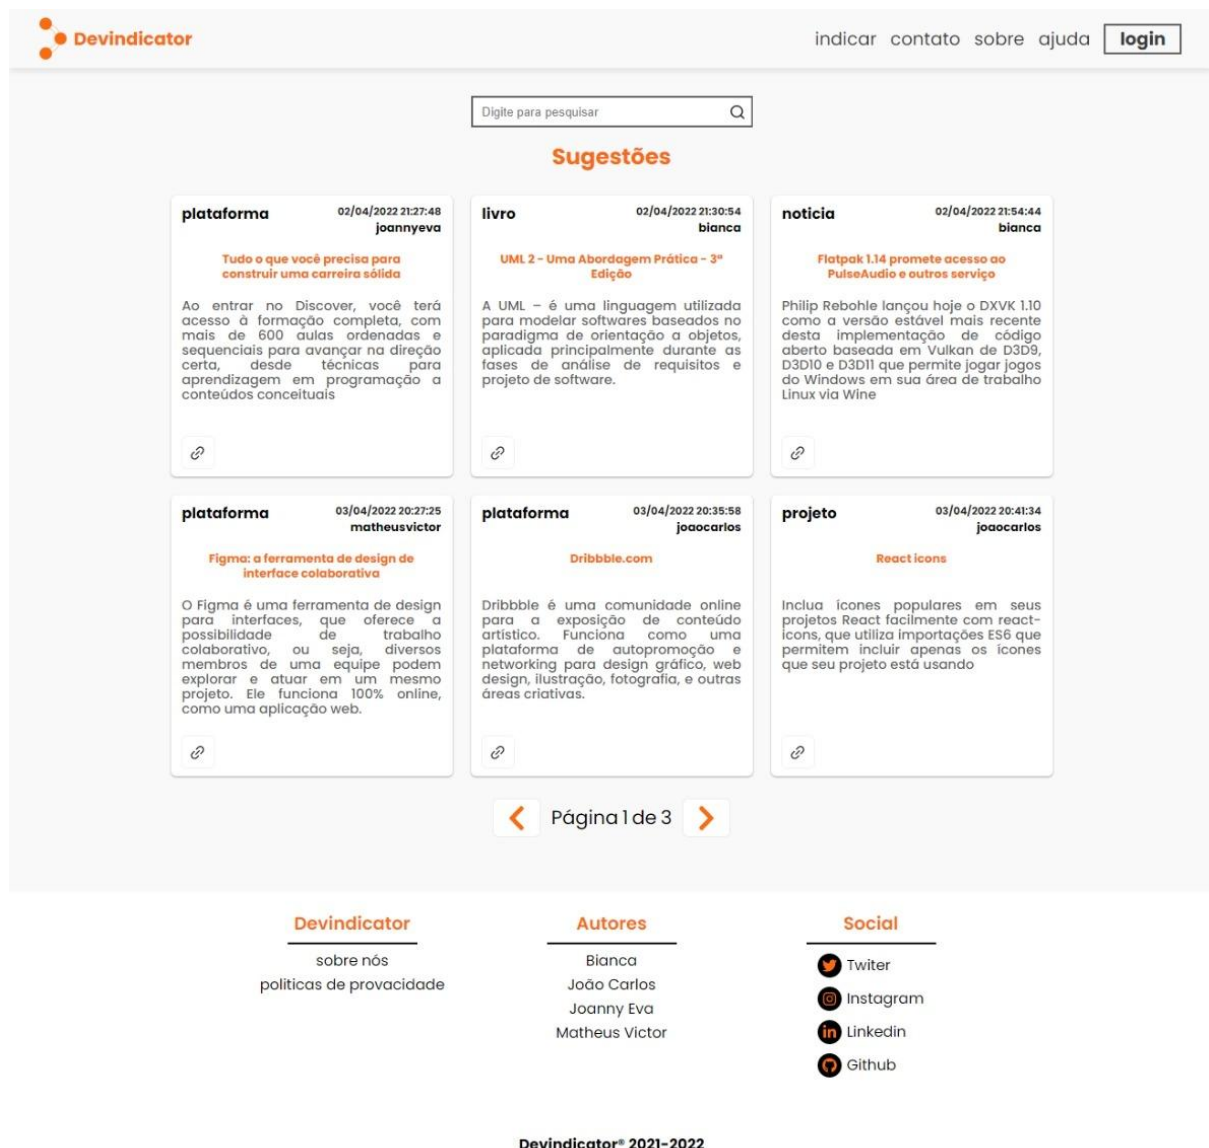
Devindicator

indicar contato sobre ajuda login

Digite para pesquisar

Sugestões

plataforma
02/04/2022 21:27:48
joannyeva

Tudo o que você precisa para construir uma carreira sólida

Ao entrar no Discover, você terá acesso à formação completa, com mais de 600 aulas ordenadas e sequenciais para avançar na direção certa, desde técnicas para aprendizagem em programação a conteúdos conceituais

livro
02/04/2022 21:30:54
bianca

UML 2 - Uma Abordagem Prática - 3ª Edição

A UML – é uma linguagem utilizada para modelar softwares baseados no paradigma de orientação a objetos, aplicada principalmente durante as fases de análise de requisitos e projeto de software.

noticia
02/04/2022 21:54:44
bianca

Flatpak 1.14 promete acesso ao PulseAudio e outros serviço

Philip Rebohle lançou hoje o DXVK 1.10 como a versão estável mais recente desta implementação de código aberto baseada em Vulkan de D3D9, D3D10 e D3D11 que permite jogar jogos do Windows em sua área de trabalho Linux via Wine

plataforma
03/04/2022 20:27:25
matheusvictor

Figma: a ferramenta de design de interface colaborativa

O Figma é uma ferramenta de design para interfaces, que oferece a possibilidade de trabalho colaborativo, ou seja, diversos membros de uma equipe podem explorar e atuar em um mesmo projeto. Ele funciona 100% online, como uma aplicação web.

plataforma
03/04/2022 20:35:58
joaocarlos

Dribbble.com

Dribbble é uma comunidade online para a exposição de conteúdo artístico. Funciona como uma plataforma de autopromoção e networking para design gráfico, web design, ilustração, fotografia, e outras áreas criativas.

projeto
03/04/2022 20:41:34
joaocarlos

React icons

Inclua icones populares em seus projetos React facilmente com react-icons, que utiliza importações ES6 que permitem incluir apenas os icones que seu projeto está usando

Página 1 de 3

Devindicator
sobre nós
politicas de provacidade

Autores
Bianca
João Carlos
Joanny Eva
Matheus Victor

Social
Twiter
Instagram
Linkedin
Github

Devindicator® 2021-2022